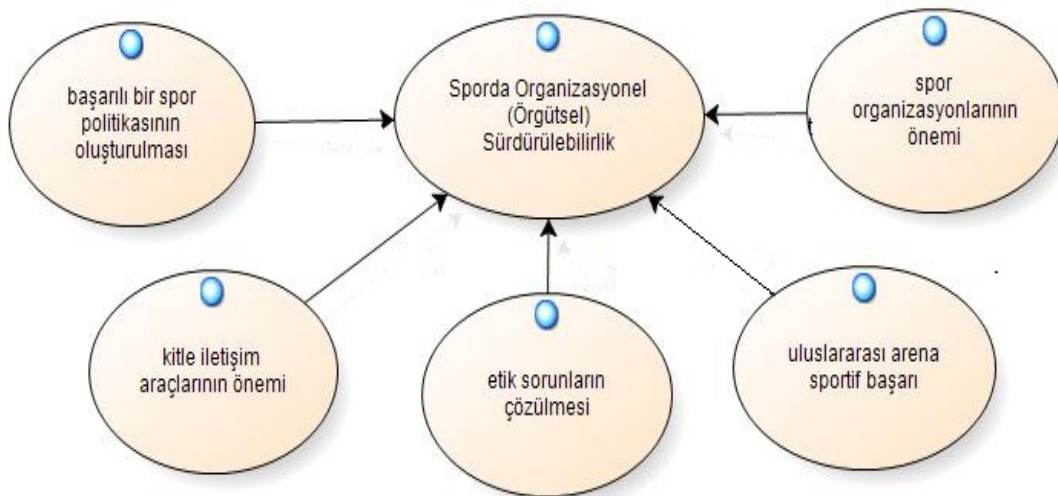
başarılı bir spor politikasının oluşturulması

Sporda Organizasyonel (Örgütsel) Sürdürülebilirlik

spor organizasyonlarının önemi

kitle iletişim araçlarının önemi

etik sorunların çözülmesi

uluslararası arena sportif başarı